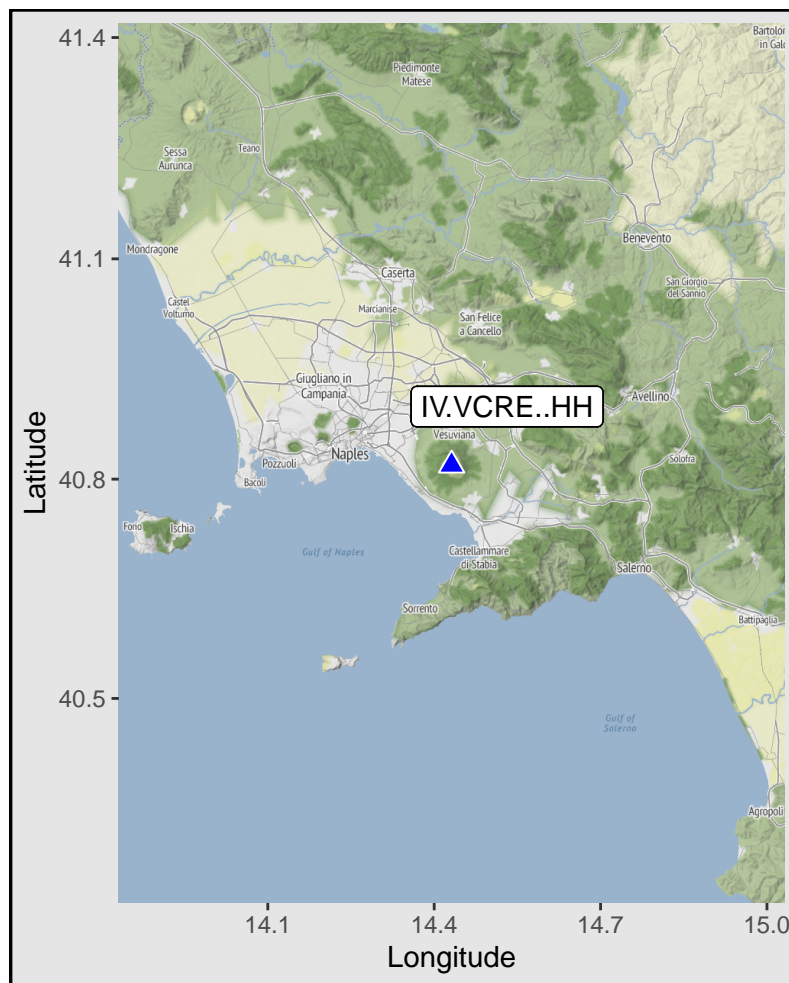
41.4
41.1
40.8
40.5
Latitude
14.1
14.4
14.7
15.0
Longitude

Bartolo in Gal
Piedimonte Matese
Sessa Aurunca
Teano
Benevento
Mondragone
Caserta
San Giorgio del Sannio
Castel Volturno
Marcianise
San Felice a Cancello
Giugliano in Campania
IV.VCRE..HH
Avellino
Vesuviana
Pozzuoli
Naples
Solofra
Bacoli
Forio
Ischia
Gulf of Naples
Castellammare di Stabia
Salerno
Sorrento
Battipaglia
Gulf of Salerno
Agropoli